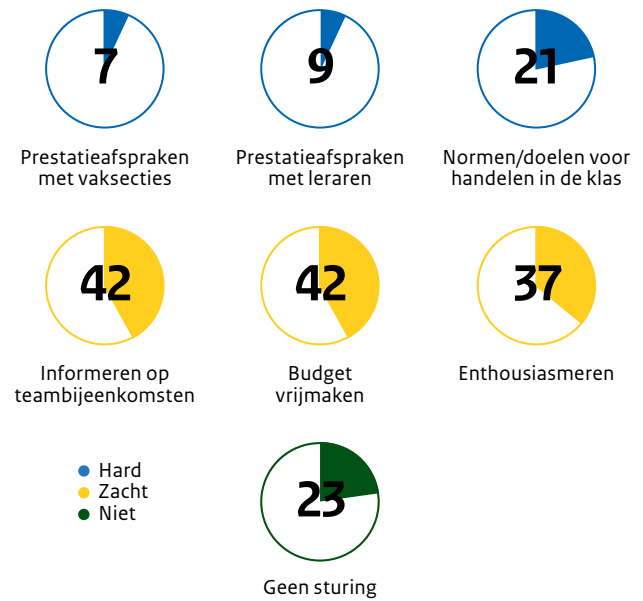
7
Prestatieafspraken met vaksecties

9
Prestatieafspraken met leraren

21
Normen/doelen voor handelen in de klas

42
Informeren op teambijeenkomsten

42
Budget vrijmaken

37
Enthousiasmeren

Hard
Zacht
Niet

23
Geen sturing